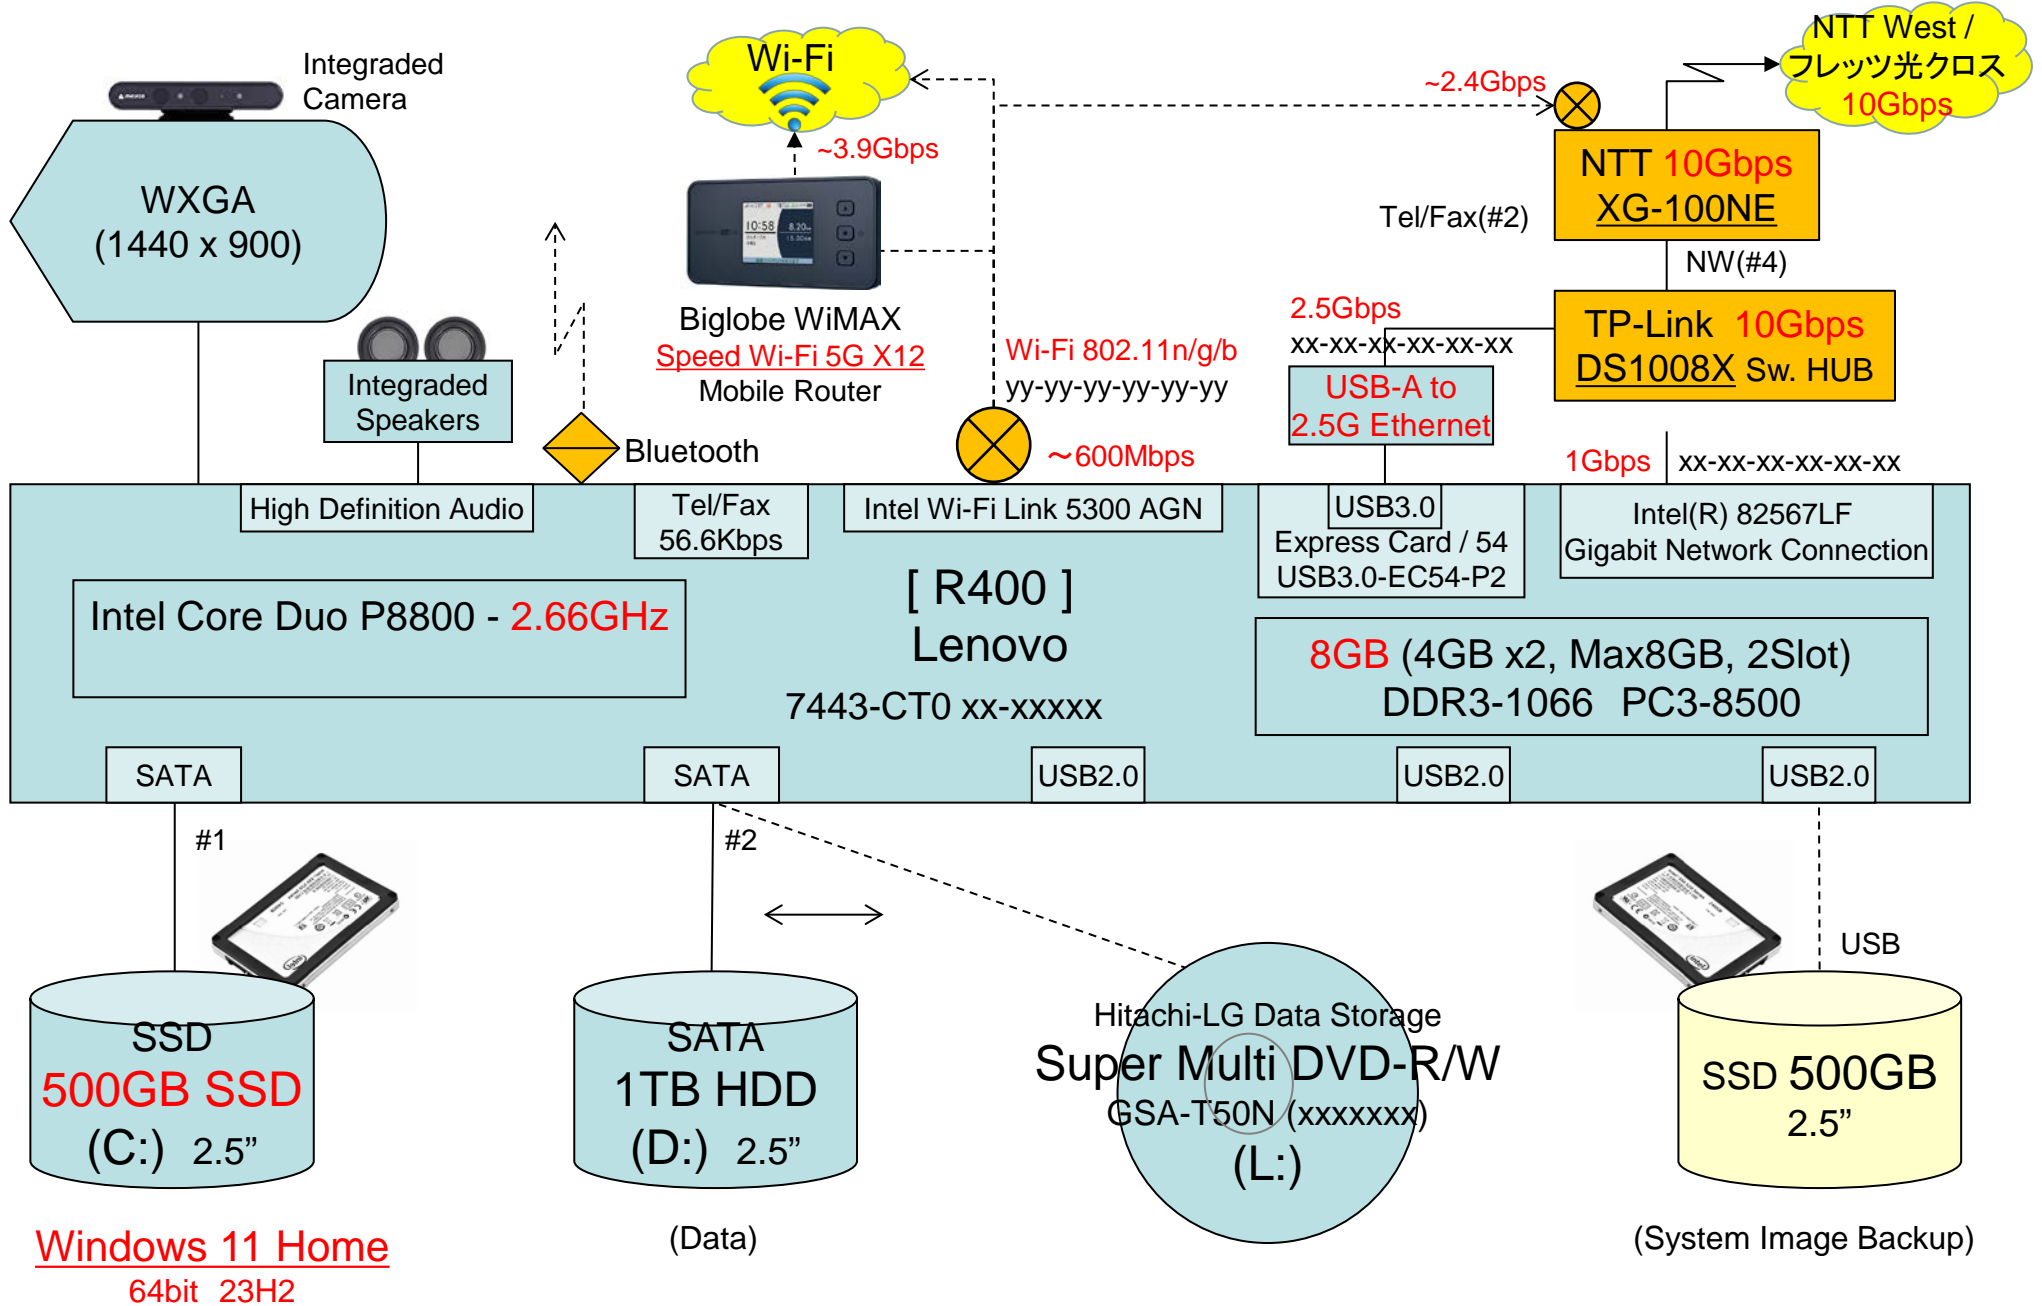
Integraded Camera

WXGA
(1440 x 900)

Wi-Fi

~3.9Gbps

Biglobe WiMAX
Speed Wi-Fi 5G X12
Mobile Router

~2.4Gbps

NTT West /
フレッツ光クロス
10Gbps

NTT 10Gbps
XG-100NE

Tel/Fax(#2)

NW(#4)

TP-Link 10Gbps
DS1008X Sw. HUB

2.5Gbps
xx-xx-xx-xx-xx-xx

USB-A to
2.5G Ethernet

Wi-Fi 802.11n/g/b
yy-yy-yy-yy-yy-yy

~600Mbps

Integraded Speakers

Bluetooth

1Gbps
xx-xx-xx-xx-xx-xx

High Definition Audio

Tel/Fax
56.6Kbps

Intel Wi-Fi Link 5300 AGN

USB3.0
Express Card / 54
USB3.0-EC54-P2

Intel(R) 82567LF
Gigabit Network Connection

Intel Core Duo P8800 - 2.66GHz

[ R400 ]
Lenovo
7443-CT0 xx-xxxxx

8GB (4GB x2, Max8GB, 2Slot)
DDR3-1066 PC3-8500

SATA
SATA
USB2.0
USB2.0
USB2.0

#1
#2
USB

SSD
500GB SSD
(C:) 2.5”

SATA
1TB HDD
(D:) 2.5”

Hitachi-LG Data Storage
Super Multi DVD-R/W
GSA-T50N (xxxxxxx)
(L:)

SSD 500GB
2.5”

Windows 11 Home
64bit 23H2

(Data)

(System Image Backup)